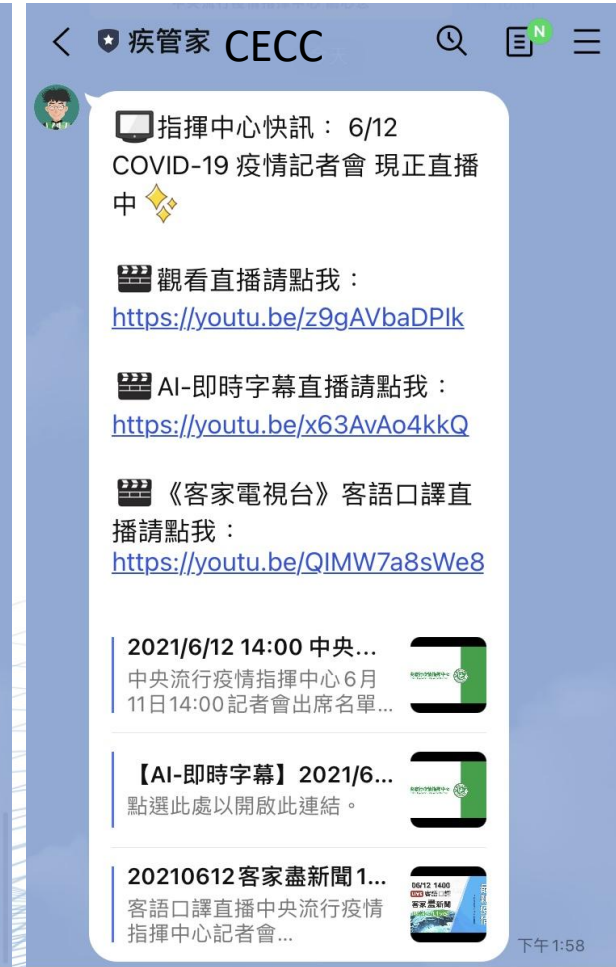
疾管家 CECC

N

指揮中心快訊： 6/12 COVID-19 疫情記者會 現正直播中

觀看直播請點我：
https://youtu.be/z9gAVbaDPlk

AI-即時字幕直播請點我：
https://youtu.be/x63AvAo4kkQ

《客家電視台》客語口譯直播請點我：
https://youtu.be/QIMW7a8sWe8

2021/6/12 14:00 中央...
中央流行疫情指揮中心 6月11日14:00記者會出席名單...

【AI-即時字幕】2021/6...
點選此處以開啟此連結。

20210612客家盡新聞1...
客語口譯直播中央流行疫情指揮中心記者會...

06/12 1400
客家盡新聞

下午1:58